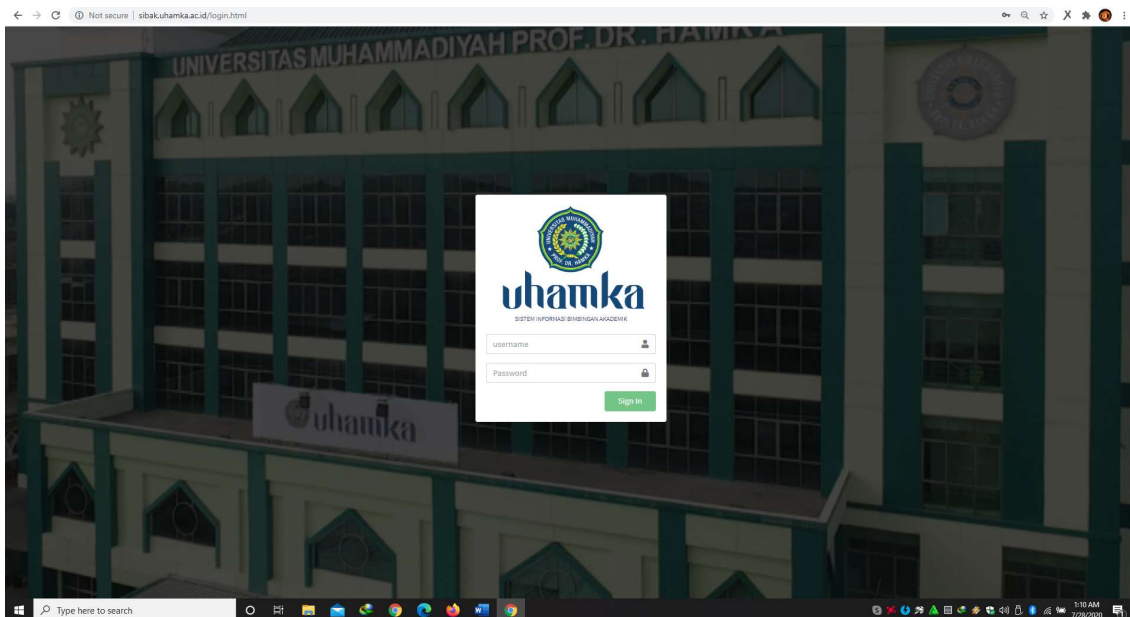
Not secure | sibak.uhamka.ac.id/login.html

UNIVERSITAS MUHAMMADIYAH PROF. DR. HAMKA

UNIVERSITAS MUHAMMADIYAH PROF. DR. HAMKA

uhamka

SISTEM INFORMASI BIMBINGAN AKADEMIK

username

Password

Sign In

uhamka

Type here to search

1:10 AM
7/28/2020